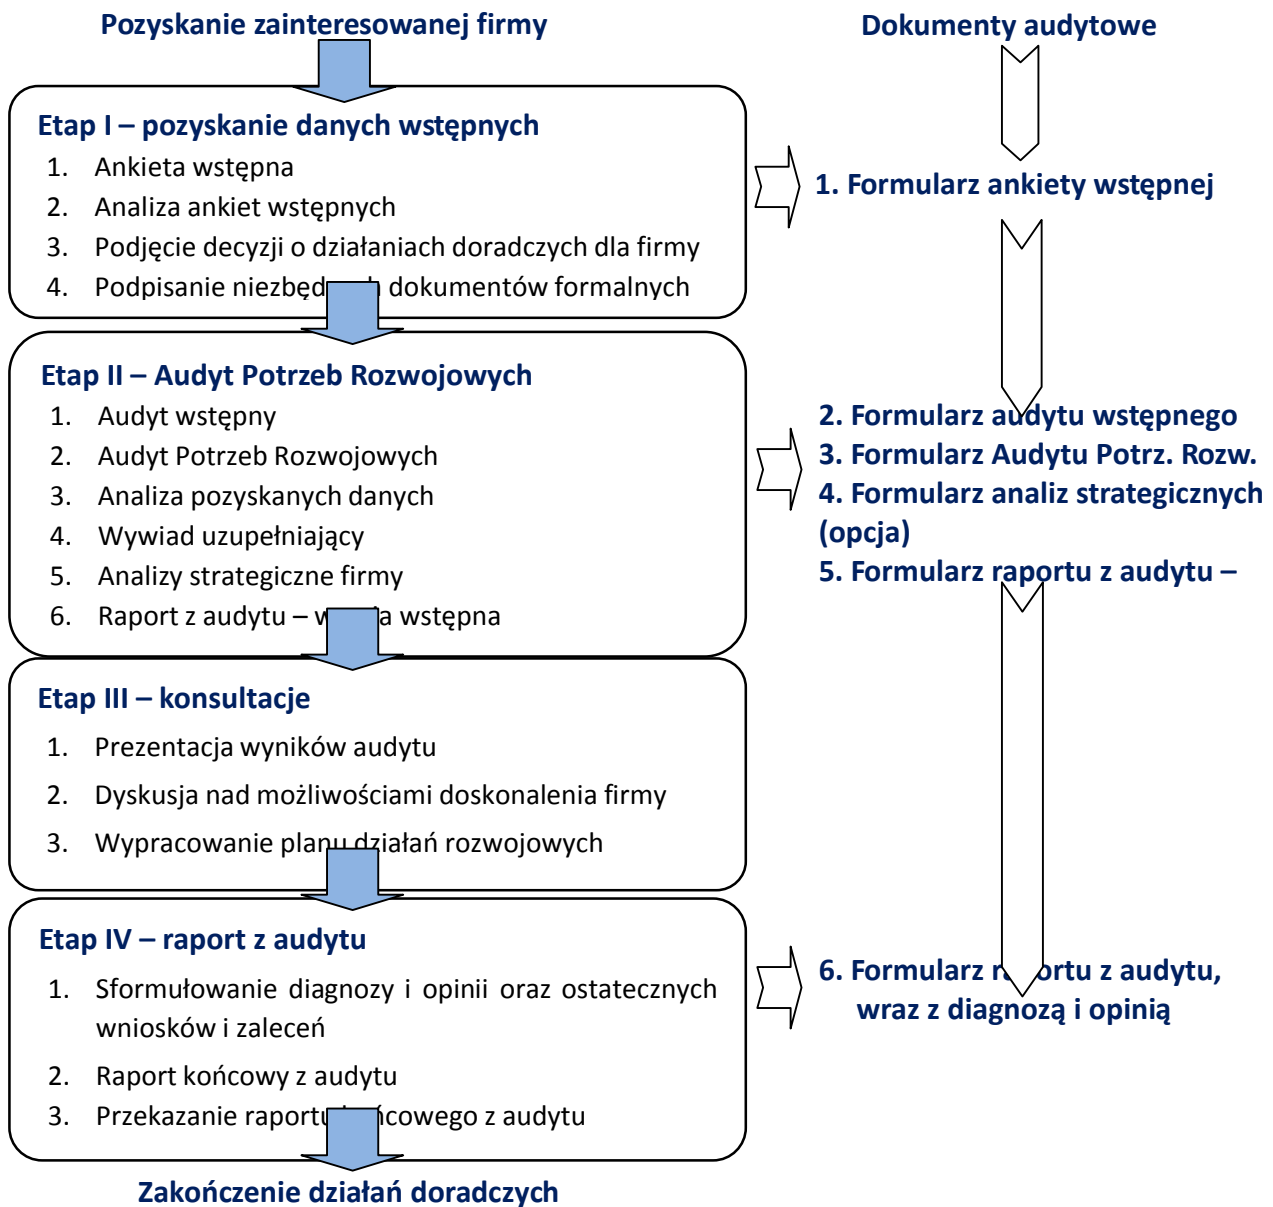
Pozyskanie zainteresowanej firmy

Etap I – pozyskanie danych wstępnych
1. Ankieta wstępna
2. Analiza ankiet wstępnych
3. Podjęcie decyzji o działaniach doradczych dla firmy
4. Podpisanie niezbęd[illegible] dokumentów formalnych

Etap II – Audyt Potrzeb Rozwojowych
1. Audyt wstępny
2. Audyt Potrzeb Rozwojowych
3. Analiza pozyskanych danych
4. Wywiad uzupełniający
5. Analizy strategiczne firmy
6. Raport z audytu – w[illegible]a wstępna

Etap III – konsultacje
1. Prezentacja wyników audytu
2. Dyskusja nad możliwościami doskonalenia firmy
3. Wypracowanie planu działań rozwojowych

Etap IV – raport z audytu
1. Sformułowanie diagnozy i opinii oraz ostatecznych wniosków i zaleceń
2. Raport końcowy z audytu
3. Przekazanie raportu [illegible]cowego z audytu

Zakończenie działań doradczych

Dokumenty audytowe

1. Formularz ankiety wstępnej

2. Formularz audytu wstępnego
3. Formularz Audytu Potrz. Rozw.
4. Formularz analiz strategicznych (opcja)
5. Formularz raportu z audytu –

6. Formularz r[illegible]ortu z audytu, wraz z diagnozą i opinią